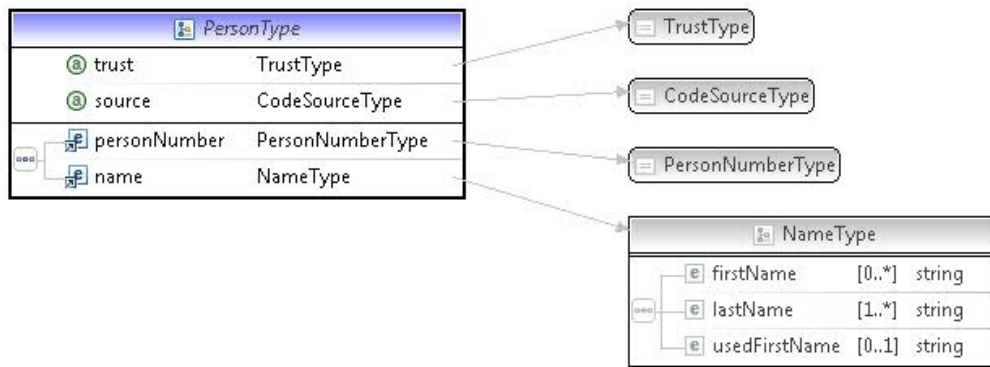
PersonType

| | |
|---|---|
| trust | TrustType |
| source | CodeSourceType |
| personNumber | PersonNumberType |
| name | NameType |

TrustType

CodeSourceType

PersonNumberType

NameType

| | | |
|---|---|---|
| firstName | [0..*] | string |
| lastName | [1..*] | string |
| usedFirstName | [0..1] | string |